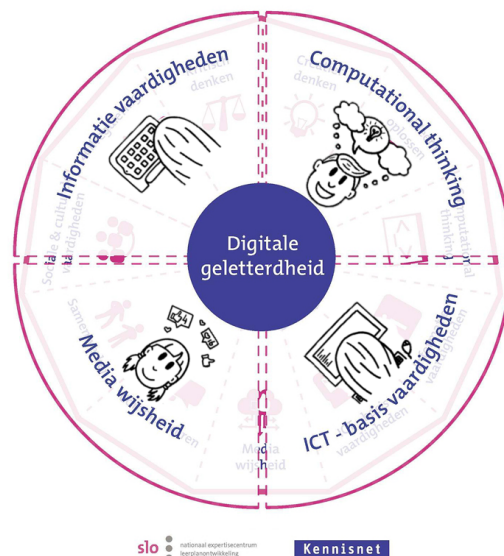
Informatie vaardigheden

Computational thinking

Digitale geletterdheid

Media wijsheid

ICT - basis vaardigheden

Kritisch denken

Creatief denken

Problemen oplossen

Computational thinking

Sociale & culturele vaardigheden

Samenwerken

Media wijsheid

ICT basis vaardigheden

slo nationaal expertisecentrum leerplanontwikkeling

Kennisnet